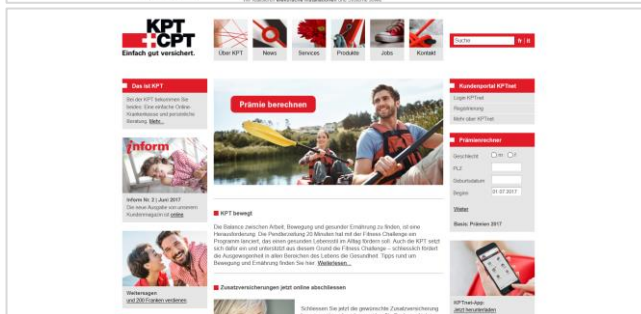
KPT CPT
Einfach gut versichert.

Über KPT
News
Services
Produkte
Jobs
Kontakt

Suche

Das ist KPT

Bei der KPT bekommen Sie beides: Eine einfache Online-Krankenkasse und persönliche Beratung. Mehr...

inform

Inform Nr. 2 | Juni 2017
Die neue Ausgabe von unserem Kundenmagazin ist online

Weitersagen und 200 Franken verdienen

Prämie berechnen

KPT bewegt

Die Balance zwischen Arbeit, Bewegung und gesunder Ernährung zu finden, ist eine Herausforderung. Die Pendlerzeitung 20 Minuten hat mit der Fitness Challenge ein Programm lanciert, das einen gesunden Lebensstil im Alltag fördern soll. Auch die KPT setzt sich dafür ein und unterstützt aus diesem Grund die Fitness Challenge – schliesslich fördert die Ausgewogenheit in allen Bereichen des Lebens die Gesundheit. Tipps rund um Bewegung und Ernährung finden Sie hier. Weiterlesen...

Zusatzversicherungen jetzt online abschliessen

Schliessen Sie jetzt die gewünschte Zusatzversicherung

Kundenportal KPTnet

Login KPTnet
Registrierung
Mehr über KPTnet

Prämienrechner

Geschlecht
PLZ
Geburtsdatum
Beginn 01.07.2017

Weiter

Basis: Prämien 2017

KPTnet-App:
Jetzt herunterladen